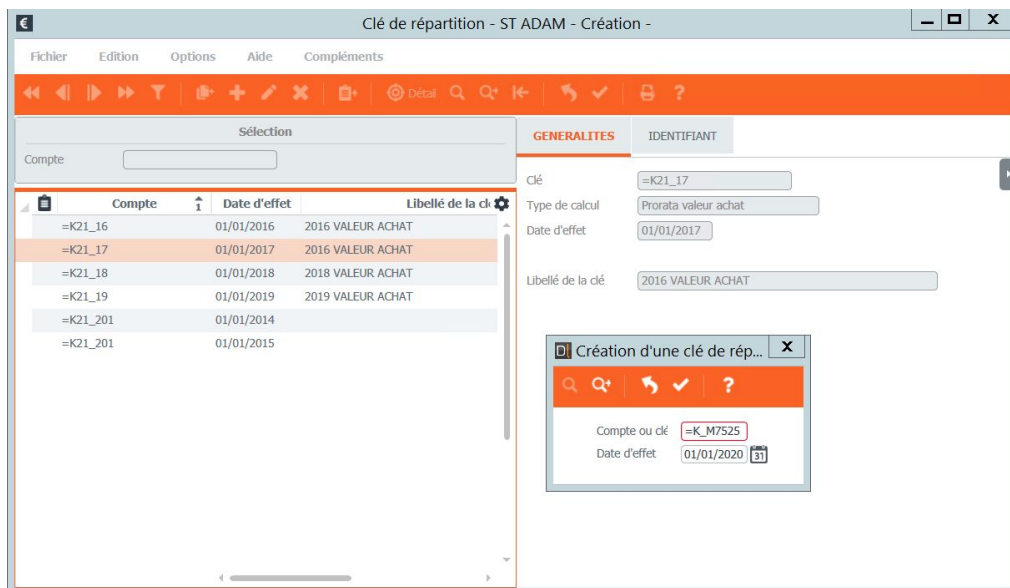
Clé de répartition - ST ADAM - Création -

Fichier Edition Options Aide Compléments

Détail ?

Sélection

Compte

| Compte | Date d'effet | Libellé de la clé |
|---|---|---|
| =K21_16 | 01/01/2016 | 2016 VALEUR ACHAT |
| =K21_17 | 01/01/2017 | 2016 VALEUR ACHAT |
| =K21_18 | 01/01/2018 | 2018 VALEUR ACHAT |
| =K21_19 | 01/01/2019 | 2019 VALEUR ACHAT |
| =K21_201 | 01/01/2014 | |
| =K21_201 | 01/01/2015 | |

GENERALITES IDENTIFIANT

Clé =K21_17
Type de calcul Prorata valeur achat
Date d'effet 01/01/2017

Libellé de la clé 2016 VALEUR ACHAT

Création d'une clé de rép...

?

Compte ou clé =K_M7525
Date d'effet 01/01/2020 31